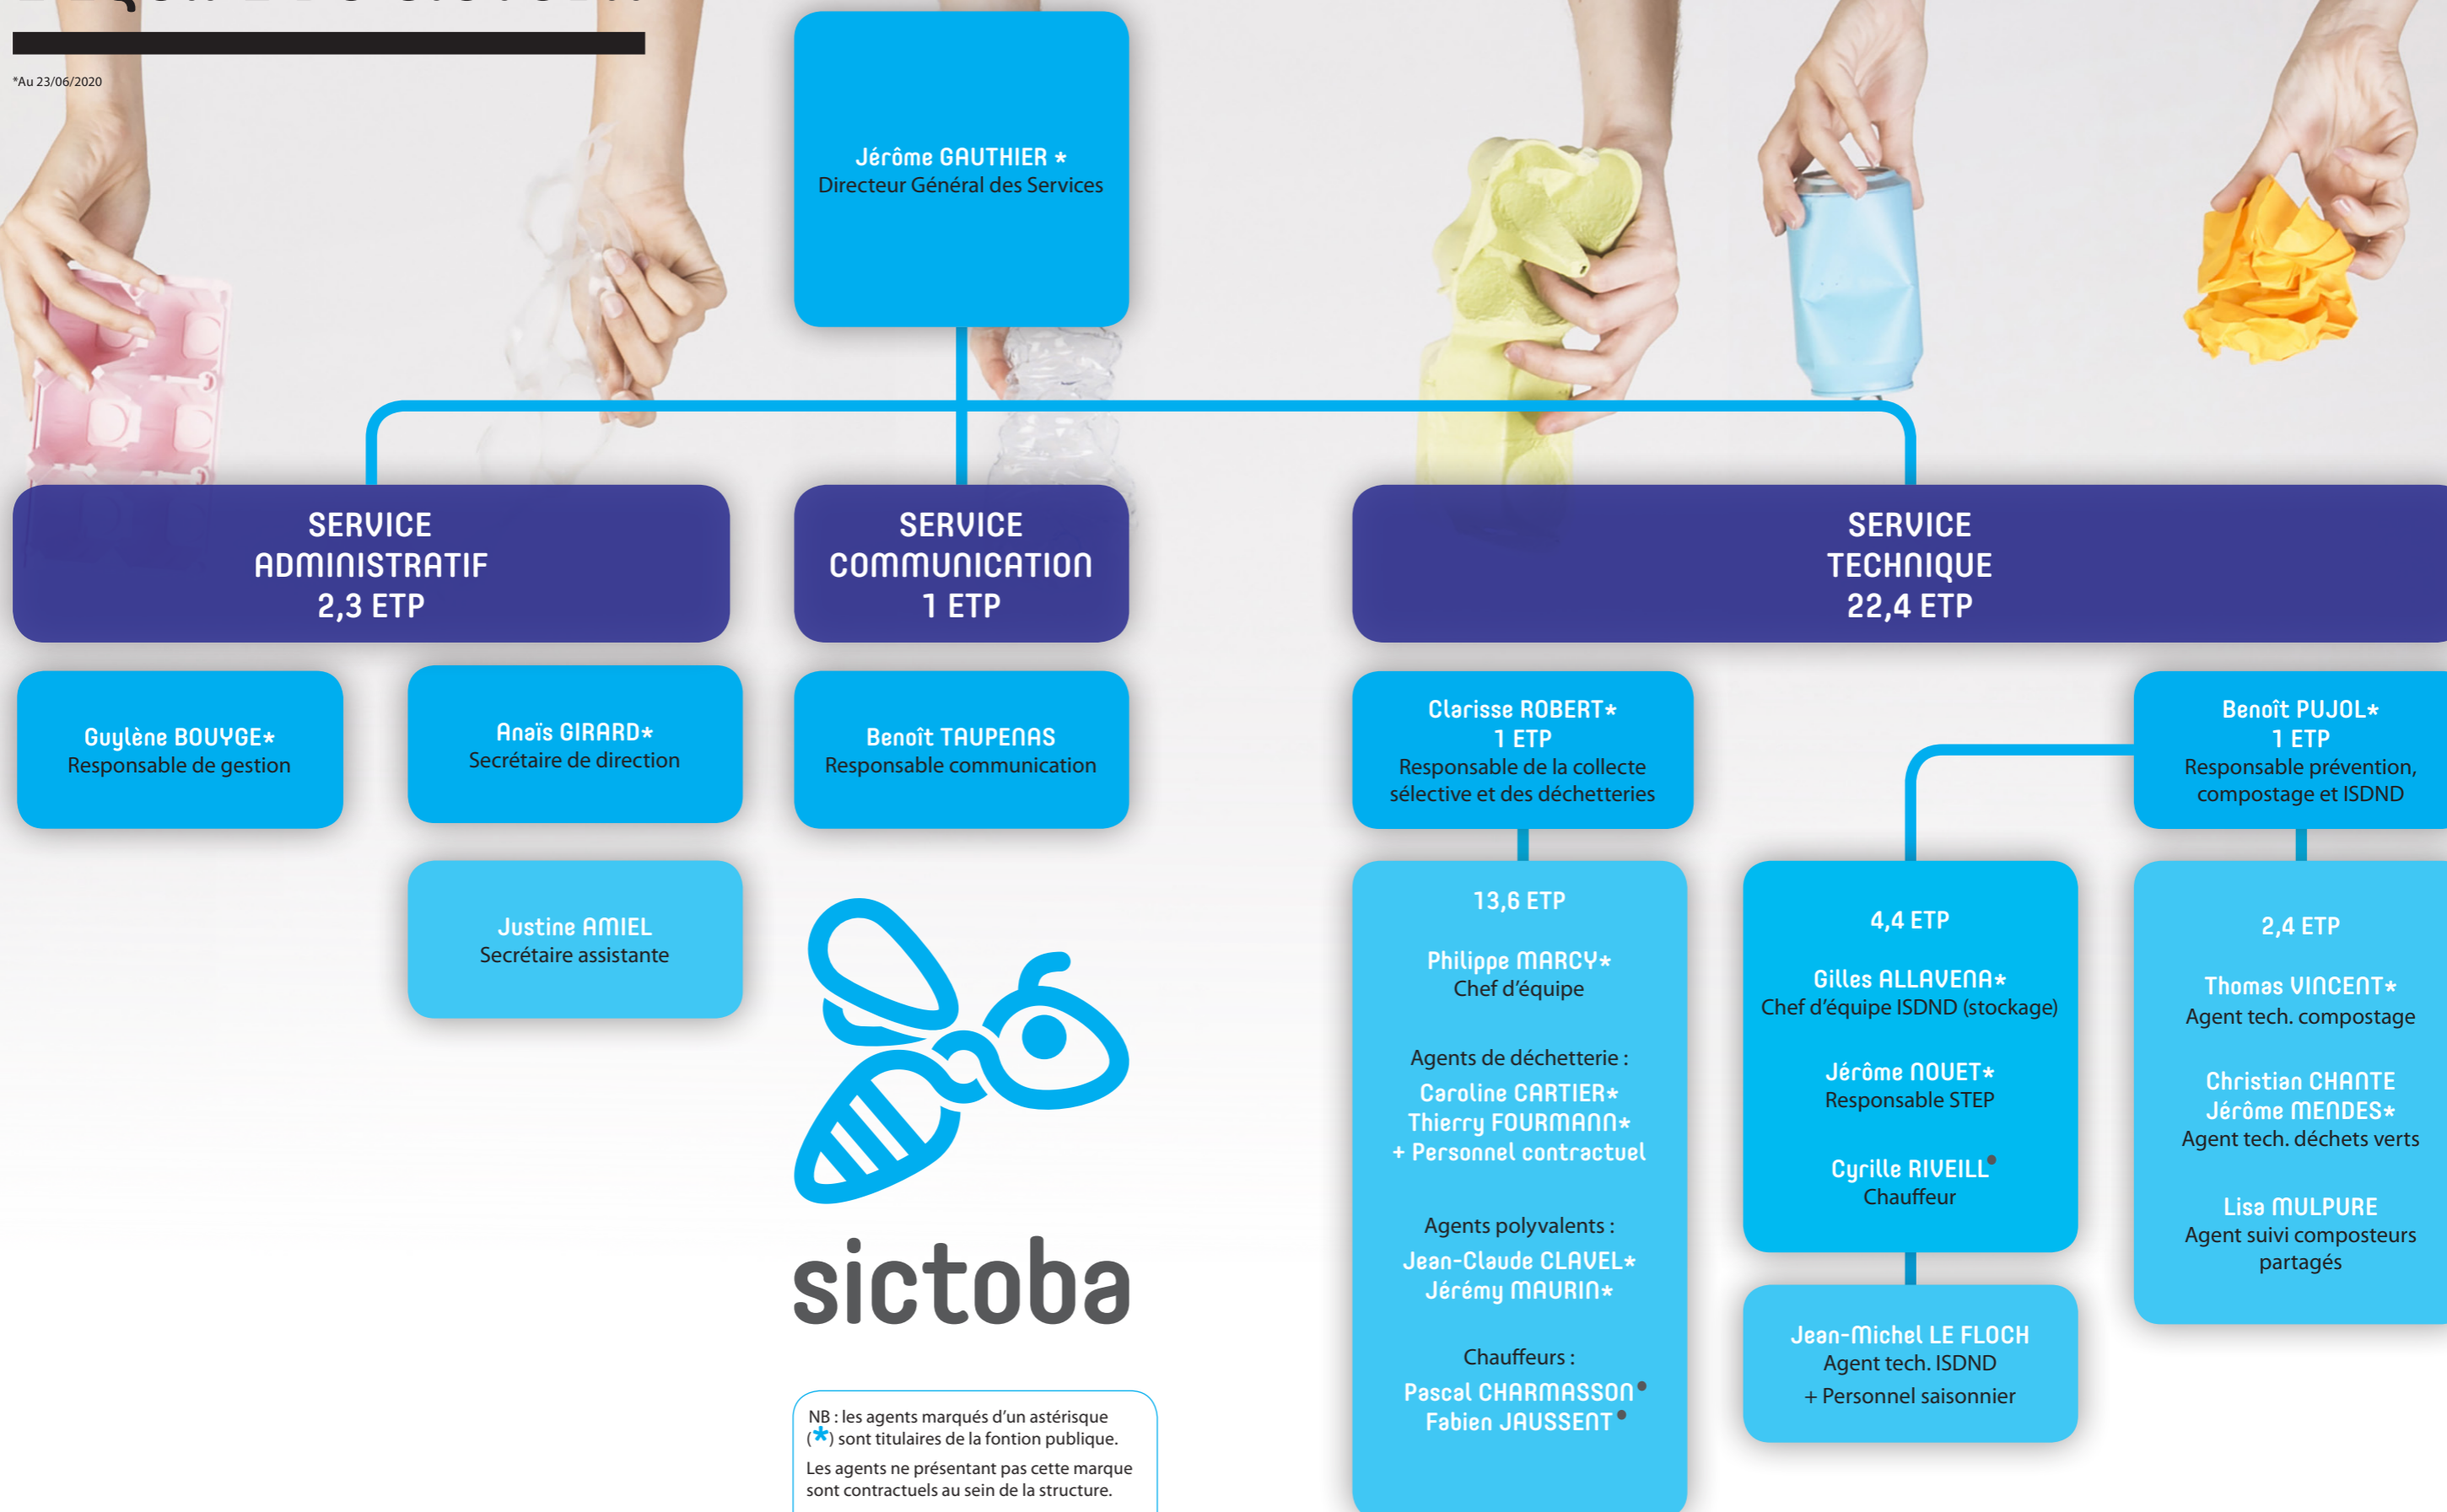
*Au 23/06/2020

Jérôme GAUTHIER *
Directeur Général des Services

SERVICE ADMINISTRATIF
2,3 ETP

SERVICE COMMUNICATION
1 ETP

SERVICE TECHNIQUE
22,4 ETP

Guylène BOUYGE*
Responsable de gestion

Anaïs GIRARD*
Secrétaire de direction

Justine AMIEL
Secrétaire assistante

Benoît TAUPENAS
Responsable communication

sictoba

NB : les agents marqués d'un astérisque (*) sont titulaires de la fontion publique.

Les agents ne présentant pas cette marque sont contractuels au sein de la structure.

Clarisse ROBERT*
1 ETP
Responsable de la collecte sélective et des déchetteries

13,6 ETP

Philippe MARCY*
Chef d'équipe

Agents de déchetterie :
Caroline CARTIER*
Thierry FOURMANN*
+ Personnel contractuel

Agents polyvalents :
Jean-Claude CLAVEL*
Jérémy MAURIN*

Chauffeurs :
Pascal CHARMASSON•
Fabien JAUSSENT•

4,4 ETP

Gilles ALLAVENA*
Chef d'équipe ISDND (stockage)

Jérôme NOUET*
Responsable STEP

Cyrille RIVEILL•
Chauffeur

Jean-Michel LE FLOCH
Agent tech. ISDND
+ Personnel saisonnier

Benoît PUJOL*
1 ETP
Responsable prévention, compostage et ISDND

2,4 ETP

Thomas VINCENT*
Agent tech. compostage

Christian CHANTE
Jérôme MENDES*
Agent tech. déchets verts

Lisa MULPURE
Agent suivi composteurs partagés